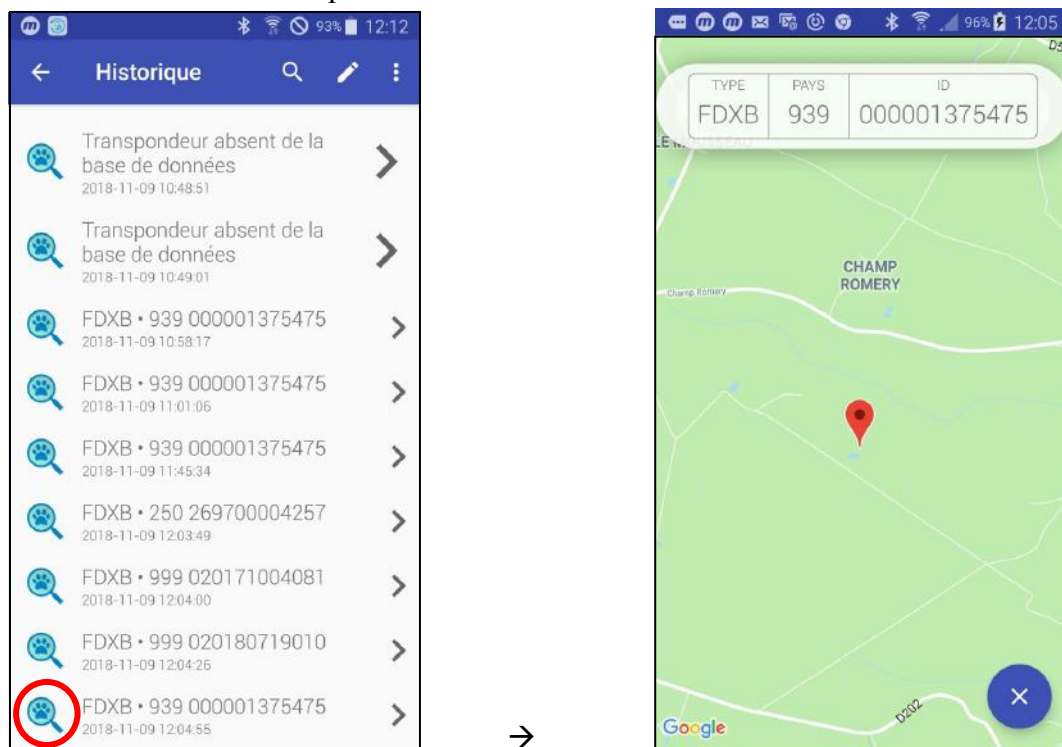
93% 12:12

Historique

Transpondeur absent de la base de données
2018-11-09 10:48:51

Transpondeur absent de la base de données
2018-11-09 10:49:01

FDXB • 939 000001375475
2018-11-09 10:58:17

FDXB • 939 000001375475
2018-11-09 11:01:06

FDXB • 939 000001375475
2018-11-09 11:45:34

FDXB • 250 269700004257
2018-11-09 12:03:49

FDXB • 999 020171004081
2018-11-09 12:04:00

FDXB • 999 020180719010
2018-11-09 12:04:26

FDXB • 939 000001375475
2018-11-09 12:04:55

→

96% 12:05

| TYPE | PAYS | ID |
|---|---|---|
| FDXB | 939 | 000001375475 |

CHAMP ROMERY

Champ Romery

D202

Google